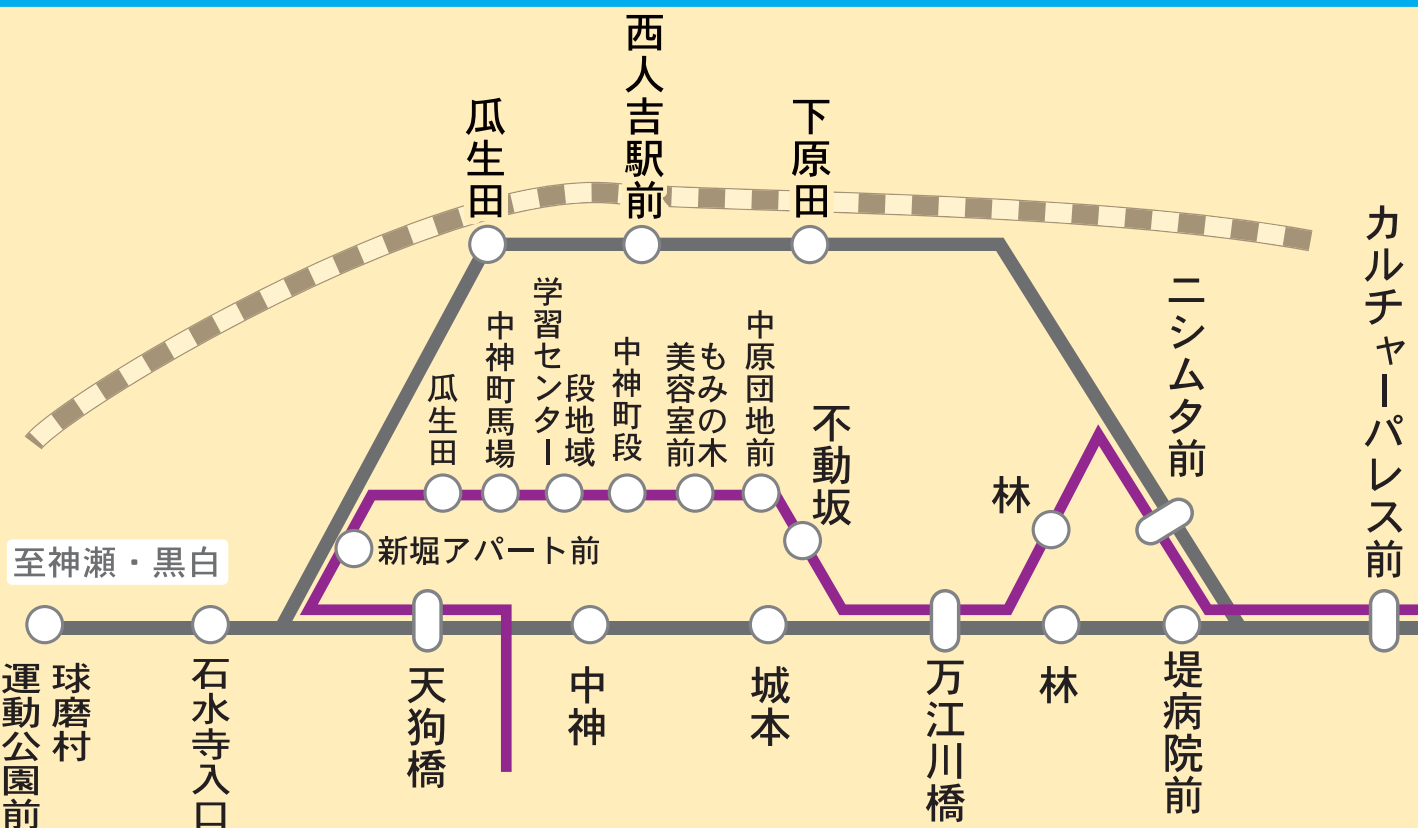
西人吉駅前
瓜生田
下原田
カルチャーパレス前
ニシムタ前
学習センター
中神町馬場
段地域
中神町段
もみの木美容室前
中原団地前
瓜生田
不動坂
林
新堀アパート前
至神瀬・黒白
球磨村運動公園前
石水寺入口
天狗橋
中神
城本
万江川橋
林
堤病院前